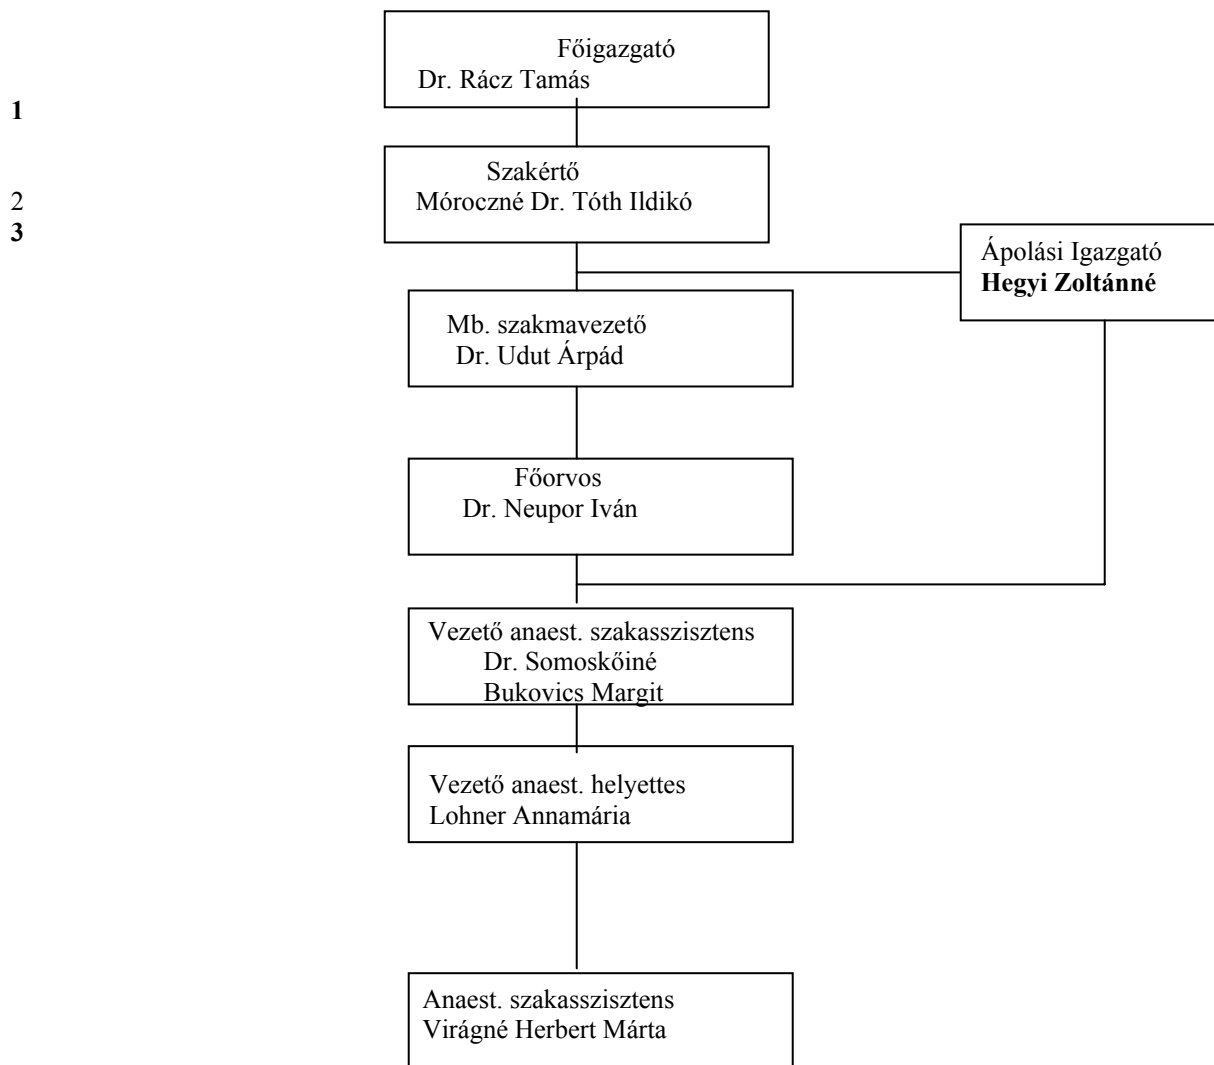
Főigazgató
Dr. Rácz Tamás

1

Szakértő
Móroczné Dr. Tóth Ildikó

2
3

Ápolási Igazgató
**Hegyi Zoltánné**

Mb. szakmavezető
Dr. Udut Árpád

Főorvos
Dr. Neupor Iván

Vezető anaest. szakasszisztens
Dr. Somoskőiné
Bukovics Margit

Vezető anaest. helyettes
Lohner Annamária

Anaest. szakasszisztens
Virágné Herbert Márta